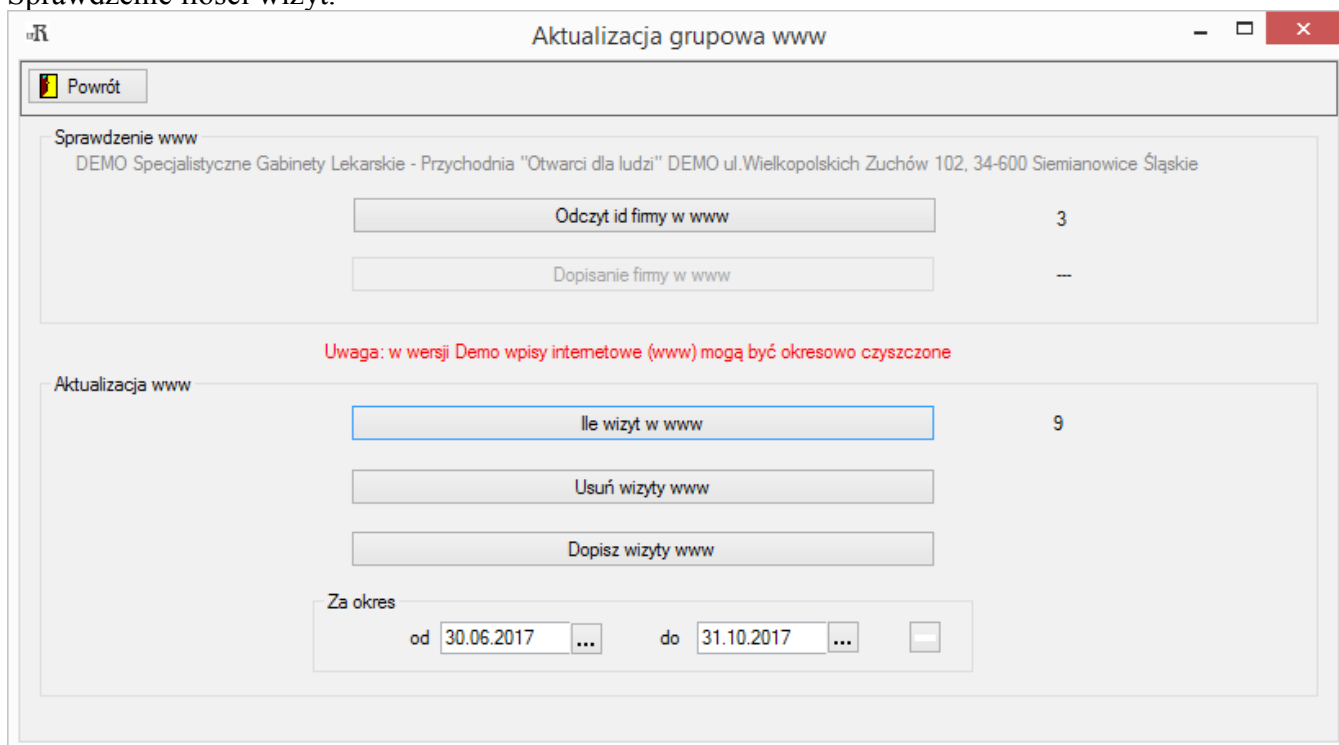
Sprawdzenie ilości wizyt:

Aktualizacja grupowa www

Powrót

Sprawdzenie www

DEMO Specjalistyczne Gabinety Lekarskie - Przychodnia "Otwarci dla ludzi" DEMO ul.Wielkopolskich Zuchów 102, 34-600 Siemianowice Śląskie

Odczyt id firmy w www 3

Dopisanie firmy w www ---

Uwaga: w wersji Demo wpisy internetowe (www) mogą być okresowo czyszczone

Aktualizacja www

Ile wizyt w www 9

Usuń wizyty www

Dopisz wizyty www

Za okres

od 30.06.2017 ... do 31.10.2017 ...